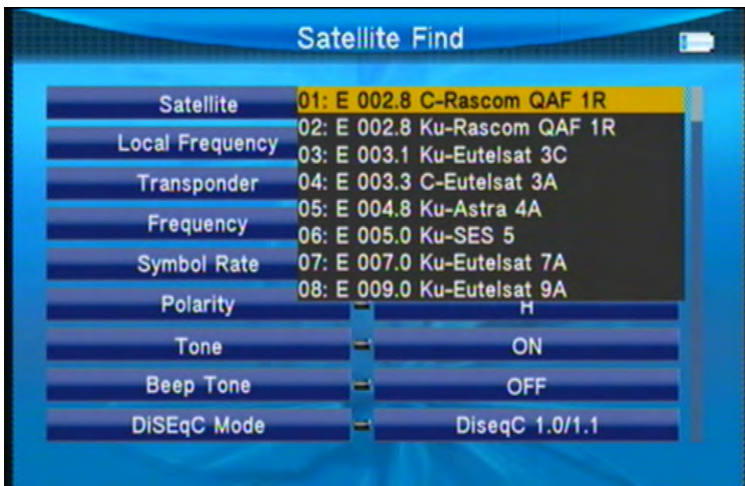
Satellite Find

Satellite
Local Frequency
Transponder
Frequency
Symbol Rate
Polarity
Tone
Beep Tone
DiSEqC Mode

01: E 002.8 C-Rascom QAF 1R
02: E 002.8 Ku-Rascom QAF 1R
03: E 003.1 Ku-Eutelsat 3C
04: E 003.3 C-Eutelsat 3A
05: E 004.8 Ku-Astra 4A
06: E 005.0 Ku-SES 5
07: E 007.0 Ku-Eutelsat 7A
08: E 009.0 Ku-Eutelsat 9A

H
ON
OFF
DiseqC 1.0/1.1